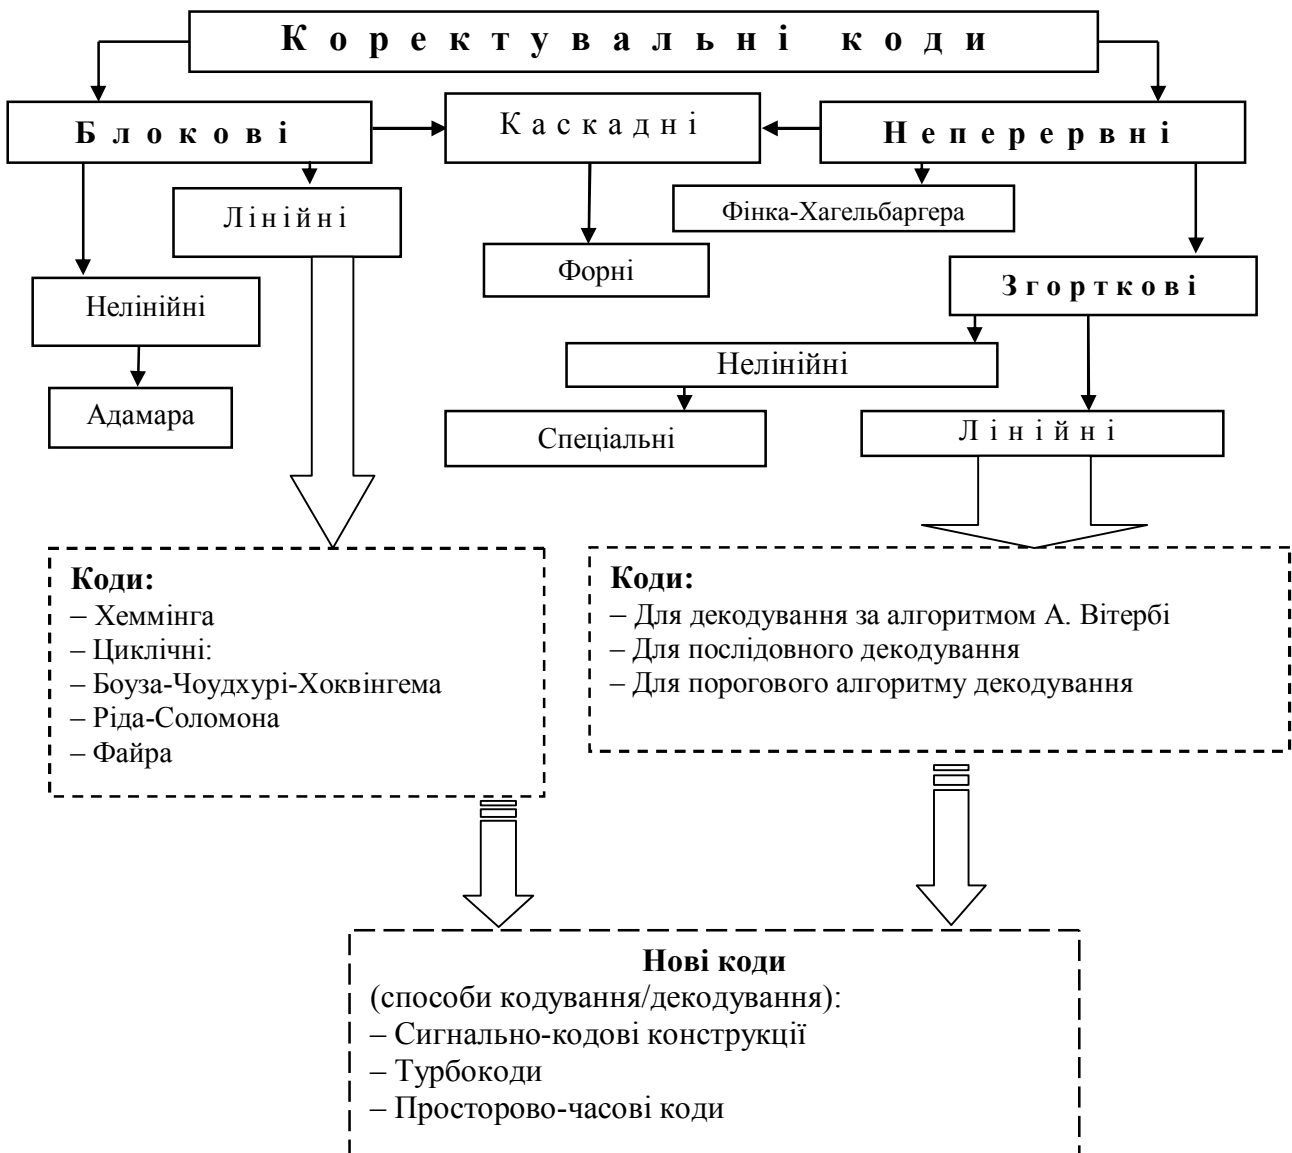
Коректувальні коди

Блокові

Каскадні

Неперервні

Лінійні

Фінка-Хагельбаргера

Форні

Нелінійні

Згорткові

Адамара

Нелінійні

Спеціальні

Лінійні

Коди:
– Хеммінга
– Циклічні:
– Боуза-Чоудхурі-Хоквінгема
– Ріда-Соломона
– Файра

Коди:
– Для декодування за алгоритмом А. Вітербі
– Для послідовного декодування
– Для порогового алгоритму декодування

Нові коди
(способи кодування/декодування):
– Сигнально-кодові конструкції
– Турбокоди
– Просторово-часові коди